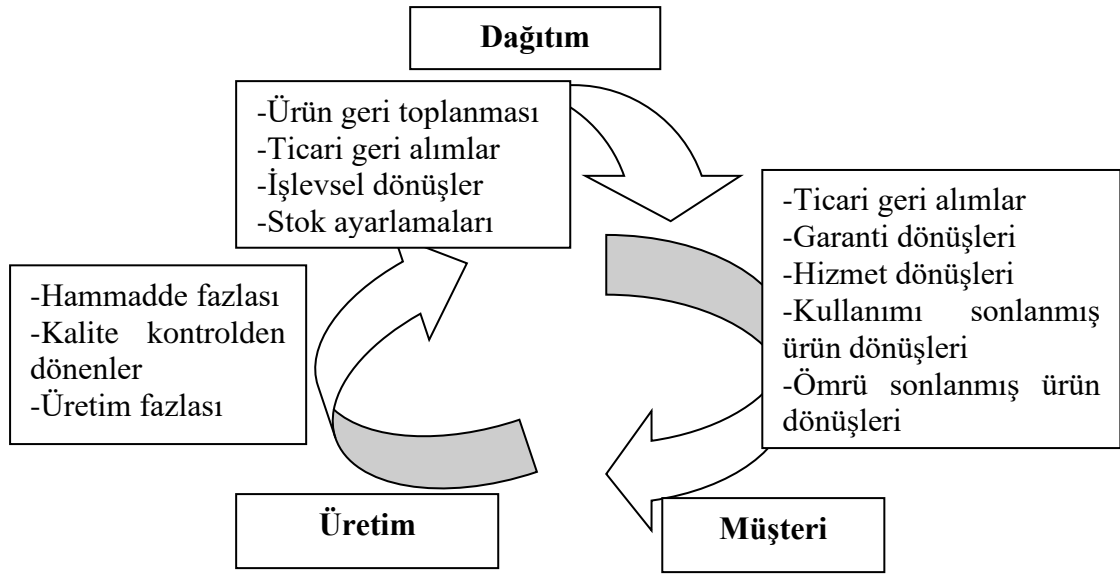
Dağıtım

-Ürün geri toplanması
-Ticari geri alımlar
-İşlevsel dönüşler
-Stok ayarlamaları

-Ticari geri alımlar
-Garanti dönüşleri
-Hizmet dönüşleri
-Kullanımı sonlanmış ürün dönüşleri
-Ömrü sonlanmış ürün dönüşleri

-Hammadde fazlası
-Kalite kontrolden dönenler
-Üretim fazlası

Üretim

Müşteri